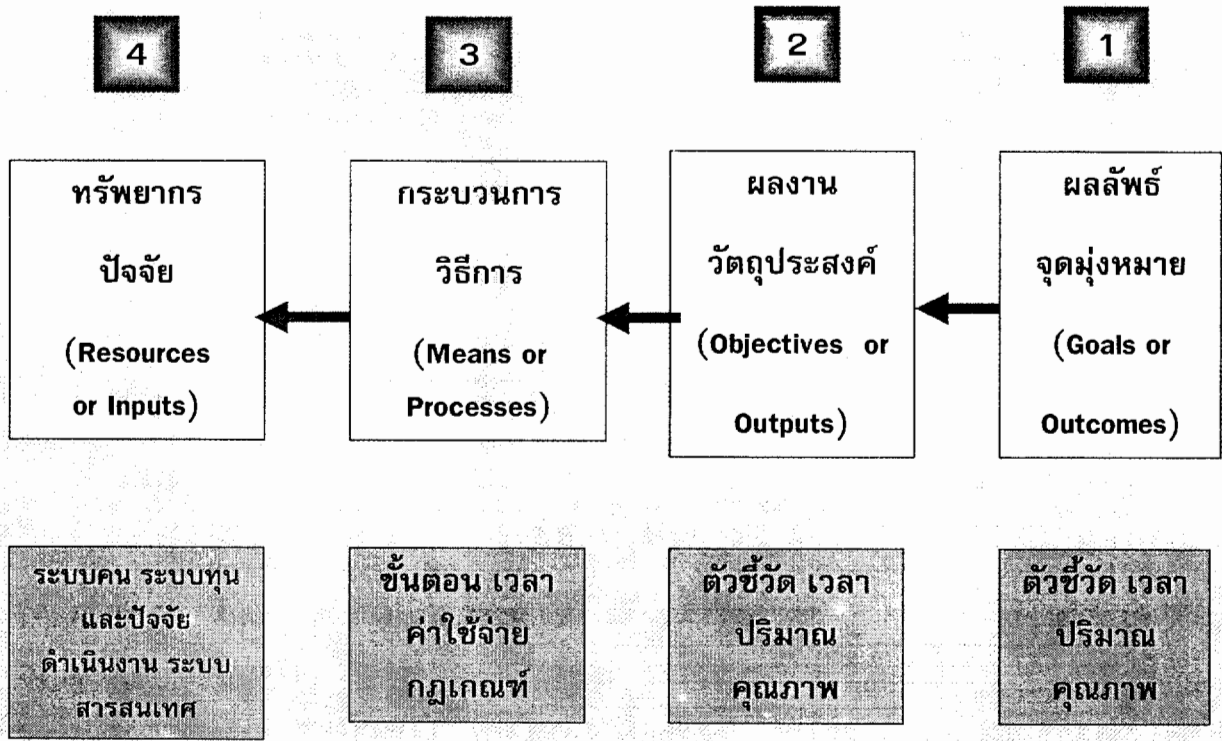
4

3

2

1

ทรัพยากร ปัจจัย (Resources or Inputs)

กระบวนการ วิธีการ (Means or Processes)

ผลงาน วัตถุประสงค์ (Objectives or Outputs)

ผลลัพธ์ จุดมุ่งหมาย (Goals or Outcomes)

ระบบคน ระบบทุน และปัจจัย ดำเนินงาน ระบบ สารสนเทศ

ขั้นตอน เวลา ค่าใช้จ่าย กฎเกณฑ์

ตัวชี้วัด เวลา ปริมาณ คุณภาพ

ตัวชี้วัด เวลา ปริมาณ คุณภาพ